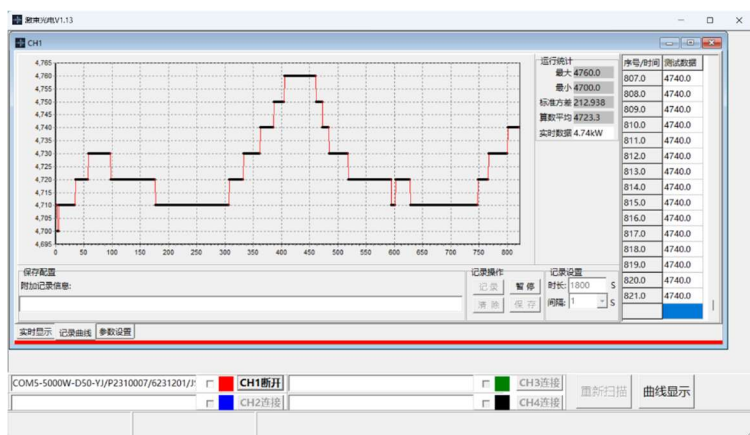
凝束光电V1.13

CH1

4,765
4,760
4,755
4,750
4,745
4,740
4,735
4,730
4,725
4,720
4,715
4,710
4,705
4,700
4,695

0 50 100 150 200 250 300 350 400 450 500 550 600 650 700 750 800

运行统计
最大 4760.0
最小 4700.0
标准方差 212.938
算数平均 4723.3
实时数据 4.74kW

| 序号/时间 | 测试数据 |
|---|---|
| 807.0 | 4740.0 |
| 808.0 | 4740.0 |
| 809.0 | 4740.0 |
| 810.0 | 4740.0 |
| 811.0 | 4740.0 |
| 812.0 | 4740.0 |
| 813.0 | 4740.0 |
| 814.0 | 4740.0 |
| 815.0 | 4740.0 |
| 816.0 | 4740.0 |
| 817.0 | 4740.0 |
| 818.0 | 4740.0 |
| 819.0 | 4740.0 |
| 820.0 | 4740.0 |
| 821.0 | 4740.0 |

保存配置
附加记录信息:

记录操作
记录 暂停
清除 保存

记录设置
时长: 1800 S
间隔: 1 S

实时显示 记录曲线 参数设置

COM5-5000W-D50-YJ/P2310007/6231201/1 CH1断开 CH3连接 重新扫描 曲线显示
CH2连接 CH4连接